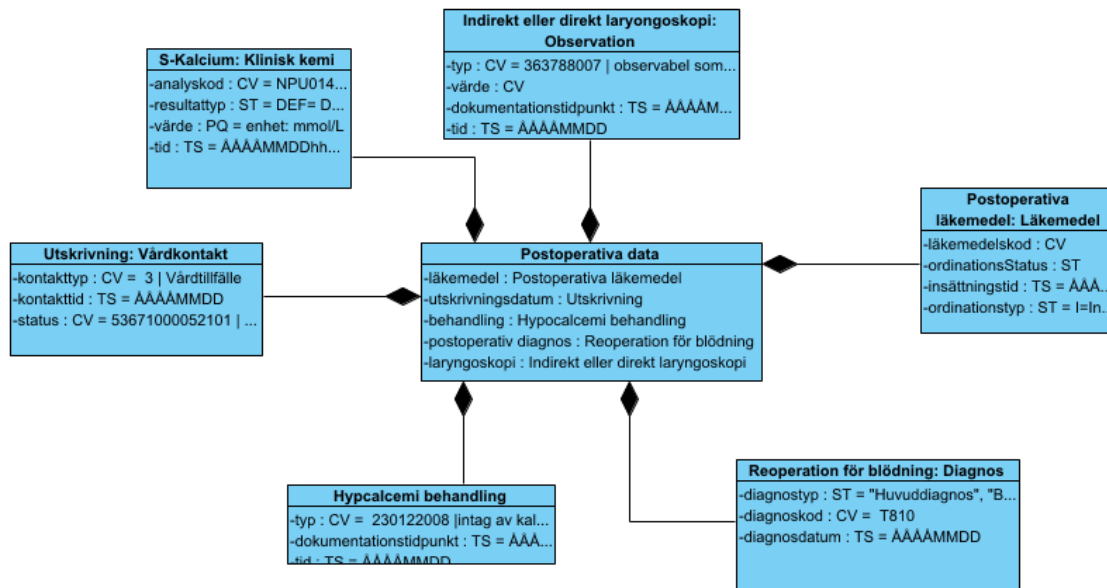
Indirekt eller direkt laryongoskopi: Observation
-typ : CV = 363788007 | observabel som...
-värde : CV
-dokumentationstidpunkt : TS = ÅÅÅÅM...
-tid : TS = ÅÅÅÅMMDD

S-Kalcium: Klinisk kemi
-analyskod : CV = NPU014...
-resultattyp : ST = DEF= D...
-värde : PQ = enhet: mmol/L
-tid : TS = ÅÅÅÅMMDDhh...

Postoperativa läkemedel: Läkemedel
-läkemedelskod : CV
-ordinationsStatus : ST
-insättningstid : TS = ÅÅÅ...
-ordinationstyp : ST = I=In...

Utskrivning: Vårdkontakt
-kontakttyp : CV = 3 | Vårdtillfälle
-kontakttid : TS = ÅÅÅÅMMDD
-status : CV = 53671000052101 | ...

Postoperativa data
-läkemedel : Postoperativa läkemedel
-utskrivningsdatum : Utskrivning
-behandling : Hypocalcemi behandling
-postoperativ diagnos : Reoperation för blödning
-laryngoskopi : Indirekt eller direkt laryngoskopi

Reoperation för blödning: Diagnos
-diagnostyp : ST = "Huvuddiagnos", "B...
-diagnoskod : CV = T810
-diagnosdatum : TS = ÅÅÅÅMMDD

Hypcalcemi behandling
-typ : CV = 230122008 |intag av kal...
-dokumentationstidpunkt : TS = ÅÅÅ...
-tid : TS = ÅÅÅÅMMDD